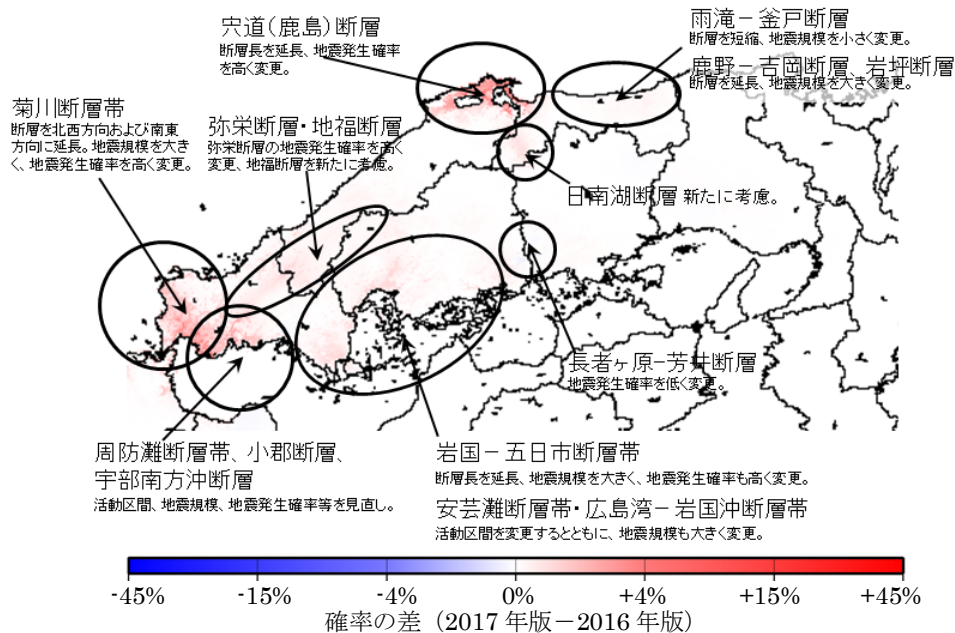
宍道(鹿島)断層
断層長を延長、地震発生確率を高く変更。

雨滝－釜戸断層
断層を短縮、地震規模を小さく変更。

鹿野－吉岡断層、岩坪断層
断層を延長、地震規模を大きく変更。

菊川断層帯
断層を北西方向および南東方向に延長。地震規模を大きく、地震発生確率を高く変更。

弥栄断層・地福断層
弥栄断層の地震発生確率を高く変更、地福断層を新たに考慮。

日南湖断層 新たに考慮。

長者ヶ原－芳井断層
地震発生確率を低く変更。

周防灘断層帯、小郡断層、宇部南方沖断層
活動区間、地震規模、地震発生確率等を見直し。

岩国－五日市断層帯
断層長を延長、地震規模を大きく、地震発生確率も高く変更。

安芸灘断層帯・広島湾－岩国沖断層帯
活動区間を変更するとともに、地震規模も大きく変更。

-45% -15% -4% 0% +4% +15% +45%
確率の差（2017 年版－2016 年版）